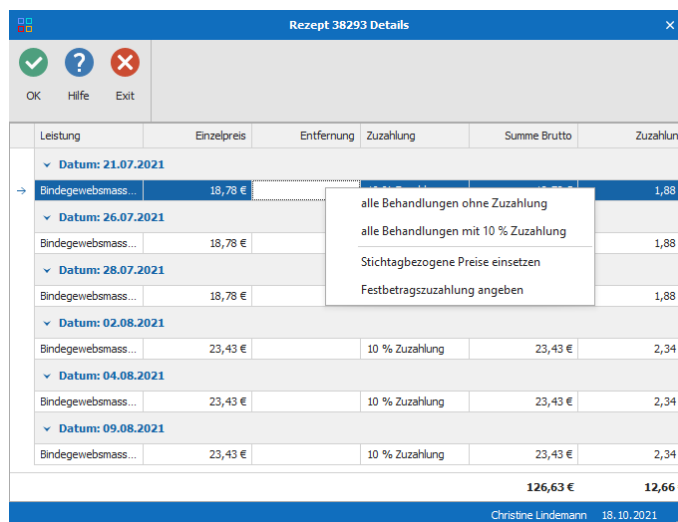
Rezept 38293 Details

OK Hilfe Exit

| Leistung | Einzelpreis | Entfernung | Zuzahlung | Summe Brutto | Zuzahlun |
|---|---|---|---|---|---|
| Datum: 21.07.2021 | | | | | |
| Bindegewebsmass... | 18,78 € | | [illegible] | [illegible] | 1,88 |
| Datum: 26.07.2021 | | | | | |
| Bindegewebsmass... | 18,78 € | | | | 1,88 |
| Datum: 28.07.2021 | | | | | |
| Bindegewebsmass... | 18,78 € | | | | 1,88 |
| Datum: 02.08.2021 | | | | | |
| Bindegewebsmass... | 23,43 € | | 10 % Zuzahlung | 23,43 € | 2,34 |
| Datum: 04.08.2021 | | | | | |
| Bindegewebsmass... | 23,43 € | | 10 % Zuzahlung | 23,43 € | 2,34 |
| Datum: 09.08.2021 | | | | | |
| Bindegewebsmass... | 23,43 € | | 10 % Zuzahlung | 23,43 € | 2,34 |
| | | | | 126,63 € | 12,66 |

alle Behandlungen ohne Zuzahlung
alle Behandlungen mit 10 % Zuzahlung
Stichtagbezogene Preise einsetzen
Festbetragszuzahlung angeben

Christine Lindemann 18.10.2021